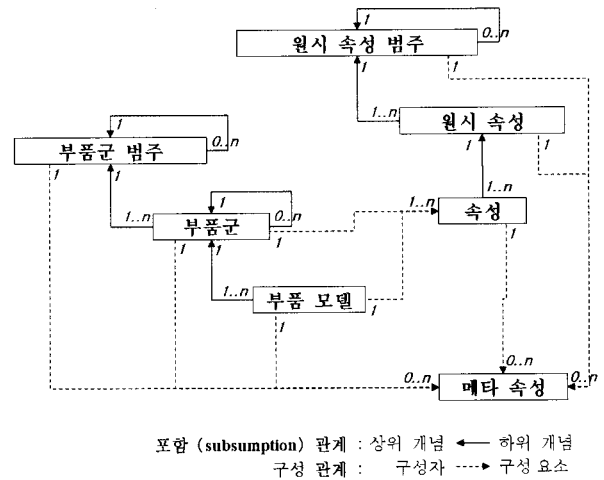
1
원시 속성 범주
0..n
1
1
1..n
원시 속성
1
1
부품군 범주
0..n
1
1
1
1..n
1..n
부품군
0..n
1
속성
1
1
1..n
부품 모델
1
1
0..n
0..n
메타 속성
0..n

포함 (subsumption) 관계 : 상위 개념 ← 하위 개념
구성 관계 : 구성자 ---▸ 구성 요소